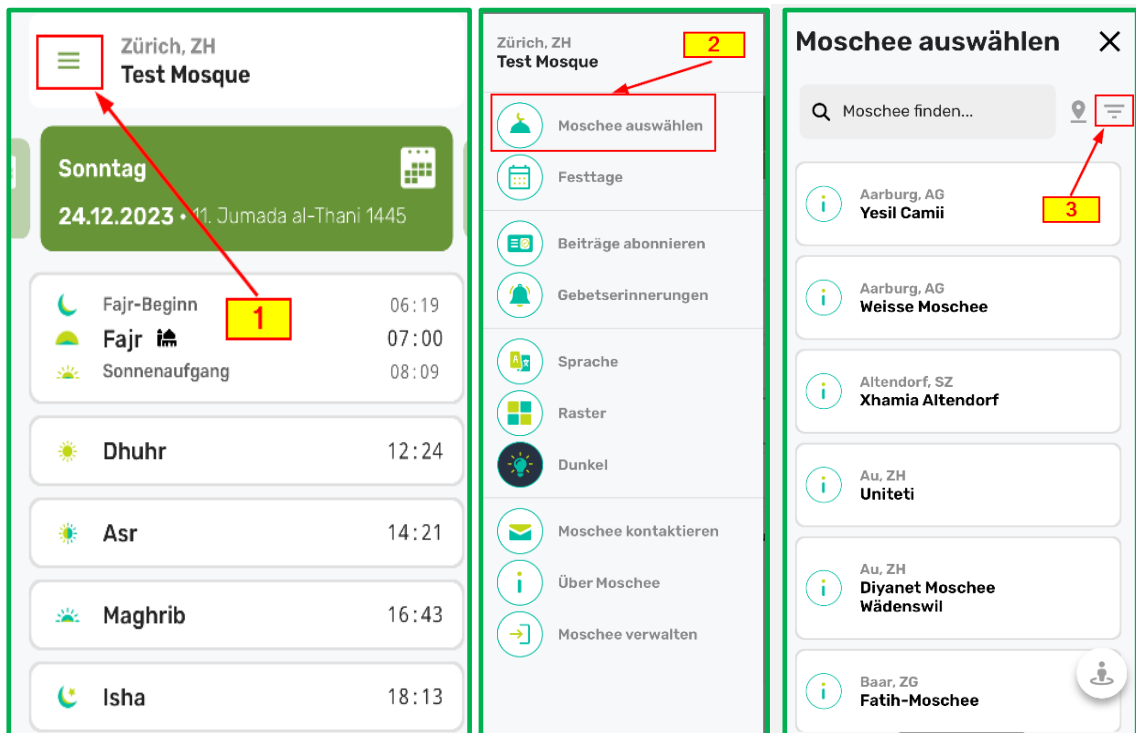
Zürich, ZH
Test Mosque

1

Sonntag
24.12.2023 • 11. Jumada al-Thani 1445

Fajr-Beginn 06:19
Fajr 07:00
Sonnenaufgang 08:09

Dhuhr 12:24

Asr 14:21

Maghrib 16:43

Isha 18:13

Zürich, ZH
Test Mosque

2

Moschee auswählen
Festtage
Beiträge abonnieren
Gebetserinnerungen
Sprache
Raster
Dunkel
Moschee kontaktieren
Über Moschee
Moschee verwalten

Moschee auswählen

Moschee finden...

3

Aarburg, AG
Yesil Camii

Aarburg, AG
Weisse Moschee

Altendorf, SZ
Xhamia Altendorf

Au, ZH
Uniteti

Au, ZH
Diyanet Moschee Wädenswil

Baar, ZG
Fatih-Moschee